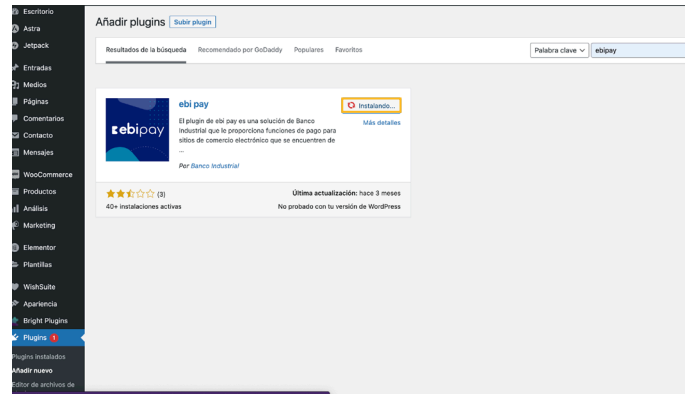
Escritorio
Astra
Jetpack
Entradas
Medios
Páginas
Comentarios
Contacto
Mensajes
WooCommerce
Productos
Análisis
Marketing
Elementor
Plantillas
WishSuite
Apariencia
Bright Plugins
Plugins 1
Plugins instalados
Añadir nuevo
Editor de archivos de

Añadir plugins Subir plugin

Resultados de la búsqueda Recomendado por GoDaddy Populares Favoritos

Palabra clave ebipay

ebipay

ebi pay

Instalando...

Más detalles

El plugin de ebi pay es una solución de Banco Industrial que le proporciona funciones de pago para sitios de comercio electrónico que se encuentren de ...

Por Banco Industrial

(3)

40+ instalaciones activas

Última actualización: hace 3 meses

No probado con tu versión de WordPress